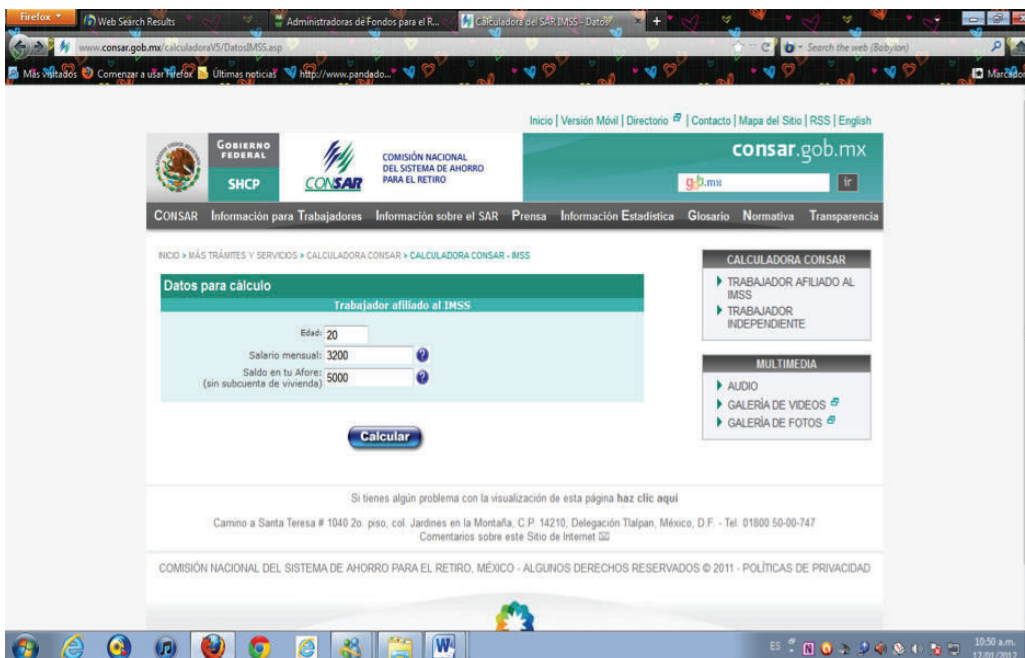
Firefox
Web Search Results
Administradoras de Fondos para el R...
Calculadora del SAR IMSS - Datos
www.consar.gob.mx/calculadoraV5/DatosIMSS.asp
Search the web (Babylon)
Más visitados Comenzar a usar Firefox Últimas noticias http://www.pandado...
Marcadores

Inicio | Versión Móvil | Directorio | Contacto | Mapa del Sitio | RSS | English

GOBIERNO FEDERAL
SHCP
CONSAR
COMISIÓN NACIONAL DEL SISTEMA DE AHORRO PARA EL RETIRO
consar.gob.mx
gob.mx
ir

CONSAR Información para Trabajadores Información sobre el SAR Prensa Información Estadística Glosario Normativa Transparencia

INICIO » MÁS TRÁMITES Y SERVICIOS » CALCULADORA CONSAR » CALCULADORA CONSAR - IMSS

Datos para cálculo
Trabajador afiliado al IMSS

Edad: 20
Salario mensual: 3200
Saldo en tu Afore: (sin subcuenta de vivienda) 5000

Calcular

CALCULADORA CONSAR
TRABAJADOR AFILIADO AL IMSS
TRABAJADOR INDEPENDIENTE

MULTIMEDIA
AUDIO
GALERÍA DE VIDEOS
GALERÍA DE FOTOS

Si tienes algún problema con la visualización de esta página haz clic aquí

Camino a Santa Teresa # 1040 2o. piso, col. Jardines en la Montaña, C.P. 14210, Delegación Tlalpan, México, D.F. - Tel. 01800 50-00-747
Comentarios sobre este Sitio de Internet

COMISIÓN NACIONAL DEL SISTEMA DE AHORRO PARA EL RETIRO, MÉXICO - ALGUNOS DERECHOS RESERVADOS © 2011 - POLÍTICAS DE PRIVACIDAD

ES
10:50 a.m.
17/01/2012